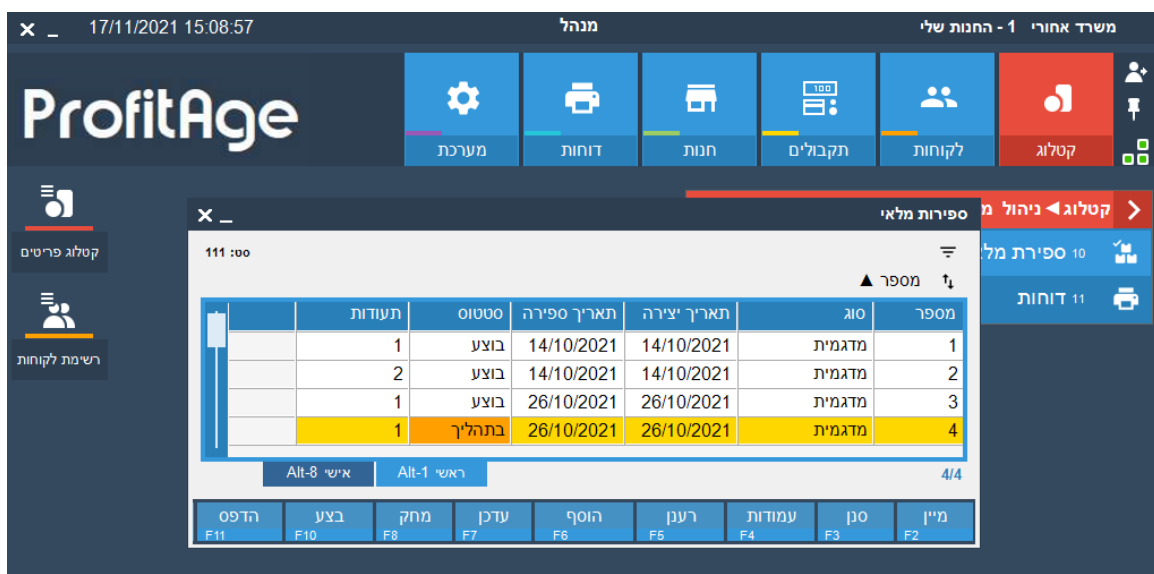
✕ _ 17/11/2021 15:08:57 מנהל משרד אחורי 1 - החנות שלי

ProfitAge

מערכת
דוחות
חנות
תקבולים
לקוחות
קטלוג

קטלוג פריטים
רשימת לקוחות

קטלוג ◄ ניהול מ
10 ספירת מל
11 דוחות

ספירות מלאי ✕ _

סט: 111

מספר ▲

| מספר | סוג | תאריך יצירה | תאריך ספירה | סטטוס | תעודות |
|---|---|---|---|---|---|
| 1 | מדגמית | 14/10/2021 | 14/10/2021 | בוצע | 1 |
| 2 | מדגמית | 14/10/2021 | 14/10/2021 | בוצע | 2 |
| 3 | מדגמית | 26/10/2021 | 26/10/2021 | בוצע | 1 |
| 4 | מדגמית | 26/10/2021 | 26/10/2021 | בתהליך | 1 |

4/4 ראשי Alt-1 אישי Alt-8

מיין F2
סנן F3
עמודות F4
רענן F5
הוסף F6
עדכן F7
מחק F8
בצע F10
הדפס F11